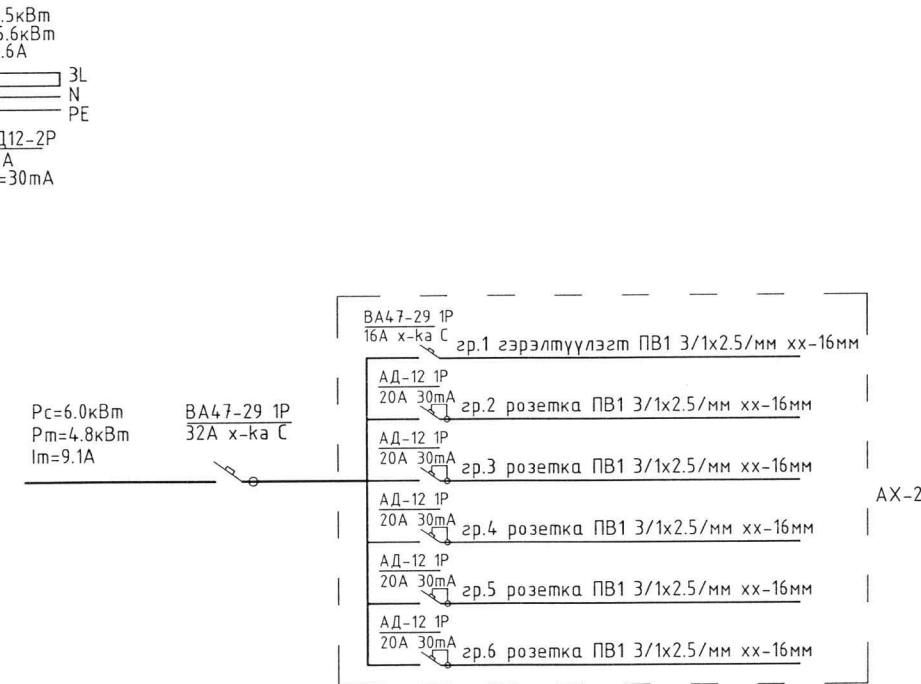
.5кВт
5.6кВт
.6А

3L
N
PE

Д12-2Р
А
=30mA

ВА47-29 1Р
16А х-ка С
гр.1 гэрэлтүүлэгт ПВ1 3/1x2.5/мм хх-16мм

АД-12 1Р
20А 30mA
гр.2 розетка ПВ1 3/1x2.5/мм хх-16мм

Pc=6.0кВт
Pm=4.8кВт
Im=9.1A

ВА47-29 1Р
32А х-ка С

АД-12 1Р
20А 30mA
гр.3 розетка ПВ1 3/1x2.5/мм хх-16мм

АД-12 1Р
20А 30mA
гр.4 розетка ПВ1 3/1x2.5/мм хх-16мм

АХ-2

АД-12 1Р
20А 30mA
гр.5 розетка ПВ1 3/1x2.5/мм хх-16мм

АД-12 1Р
20А 30mA
гр.6 розетка ПВ1 3/1x2.5/мм хх-16мм